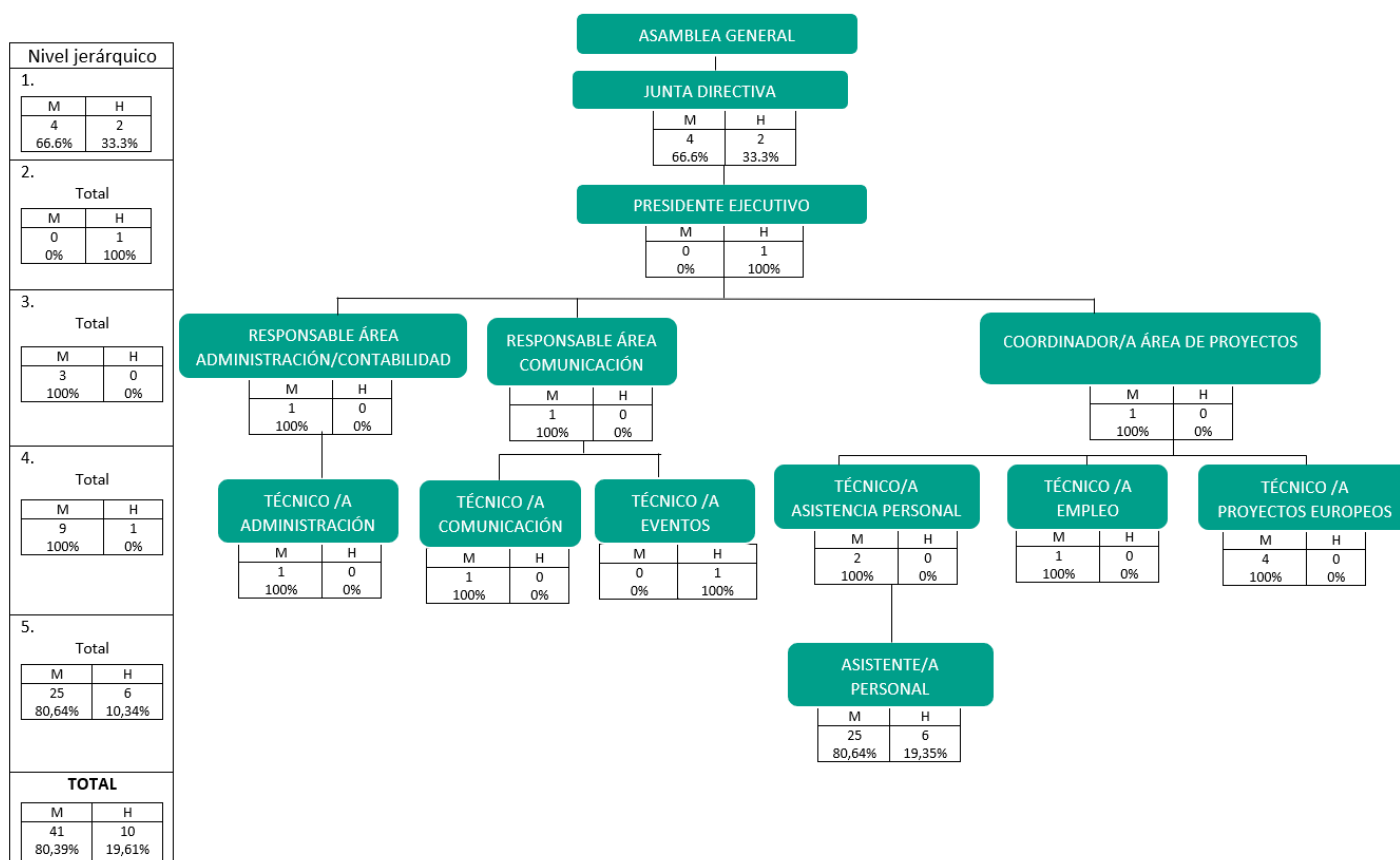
Nivel jerárquico

1.

| M | H |
|---|---|
| 4 66.6% | 2 33.3% |

2.
Total

| M | H |
|---|---|
| 0 0% | 1 100% |

3.
Total

| M | H |
|---|---|
| 3 100% | 0 0% |

4.
Total

| M | H |
|---|---|
| 9 100% | 1 0% |

5.
Total

| M | H |
|---|---|
| 25 80,64% | 6 10,34% |

TOTAL

| M | H |
|---|---|
| 41 80,39% | 10 19,61% |

ASAMBLEA GENERAL

JUNTA DIRECTIVA

| M | H |
|---|---|
| 4 66.6% | 2 33.3% |

PRESIDENTE EJECUTIVO

| M | H |
|---|---|
| 0 0% | 1 100% |

RESPONSABLE ÁREA ADMINISTRACIÓN/CONTABILIDAD

| M | H |
|---|---|
| 1 100% | 0 0% |

RESPONSABLE ÁREA COMUNICACIÓN

| M | H |
|---|---|
| 1 100% | 0 0% |

COORDINADOR/A ÁREA DE PROYECTOS

| M | H |
|---|---|
| 1 100% | 0 0% |

TÉCNICO /A ADMINISTRACIÓN

| M | H |
|---|---|
| 1 100% | 0 0% |

TÉCNICO /A COMUNICACIÓN

| M | H |
|---|---|
| 1 100% | 0 0% |

TÉCNICO /A EVENTOS

| M | H |
|---|---|
| 0 0% | 1 100% |

TÉCNICO/A ASISTENCIA PERSONAL

| M | H |
|---|---|
| 2 100% | 0 0% |

TÉCNICO /A EMPLEO

| M | H |
|---|---|
| 1 100% | 0 0% |

TÉCNICO /A PROYECTOS EUROPEOS

| M | H |
|---|---|
| 4 100% | 0 0% |

ASISTENTE/A PERSONAL

| M | H |
|---|---|
| 25 80,64% | 6 19,35% |